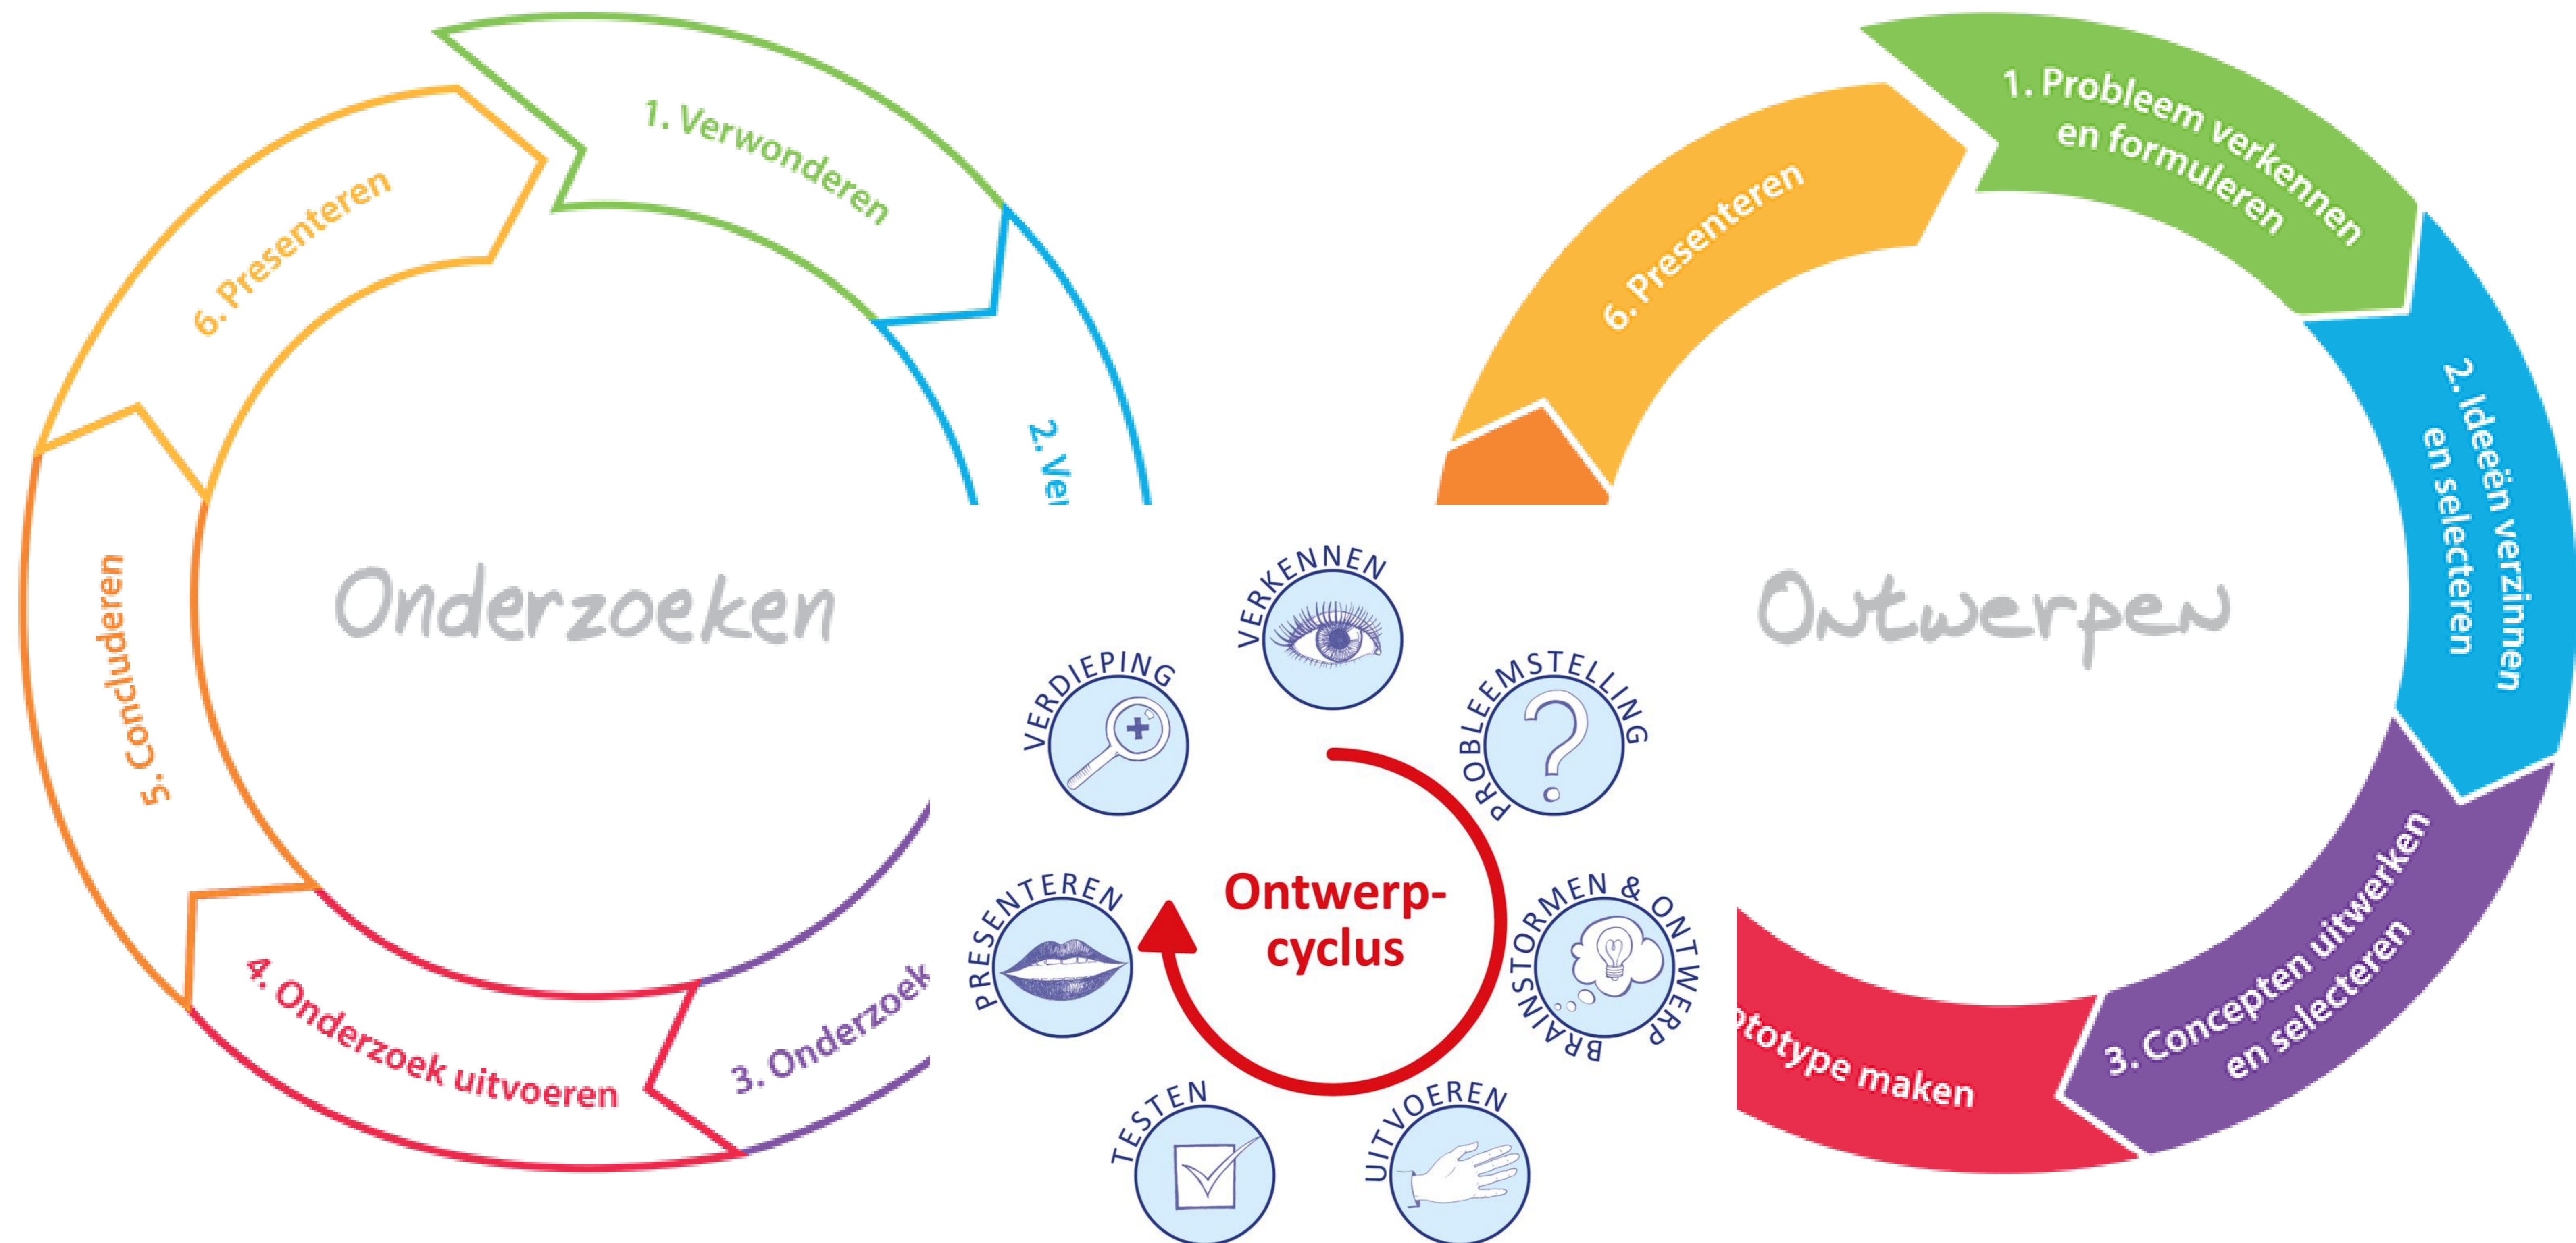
1. Verwonderen

2. Ve

6. Presenteren

5. Concluderen

Onderzoeken

4. Onderzoek uitvoeren

3. Onderzoek

1. Probleem verkennen en formuleren

6. Presenteren

2. Ideeën verzinnen en selecteren

Ontwerpen

3. Concepten uitwerken en selecteren

ototype maken

VERKENNEN

VERDIEPING

PROBLEEMSTELLING

Ontwerp-cyclus

PRESENTEREN

BRAINSTORMEN & ONTWERP

TESTEN

UITVOEREN